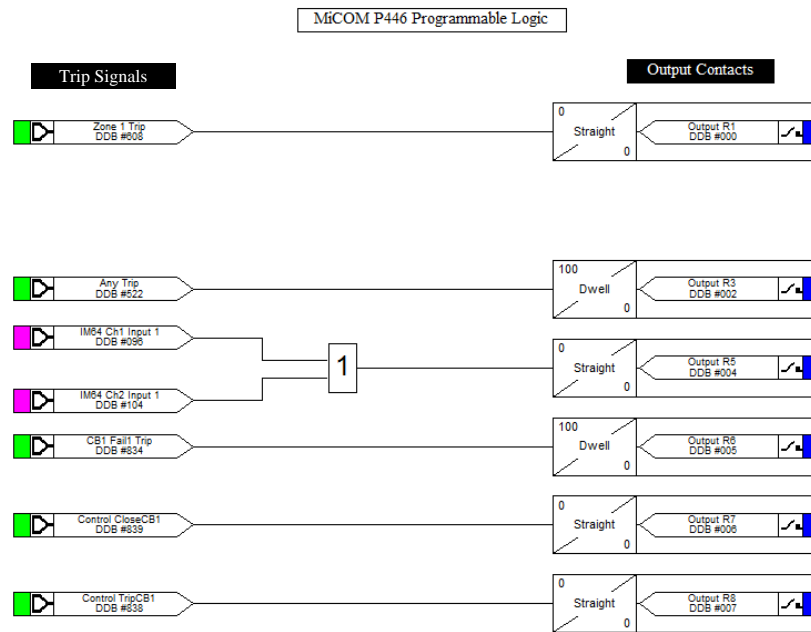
MiCOM P446 Programmable Logic

Trip Signals

Output Contacts

Zone 1 Trip
DDB #608

0
Straight
0

Output R1
DDB #000

Any Trip
DDB #522

100
Dwell
0

Output R3
DDB #002

IM64 Ch1 Input 1
DDB #096

1

IM64 Ch2 Input 1
DDB #104

0
Straight
0

Output R5
DDB #004

CB1 Fail1 Trip
DDB #834

100
Dwell
0

Output R6
DDB #005

Control CloseCB1
DDB #839

0
Straight
0

Output R7
DDB #006

Control TripCB1
DDB #838

0
Straight
0

Output R8
DDB #007